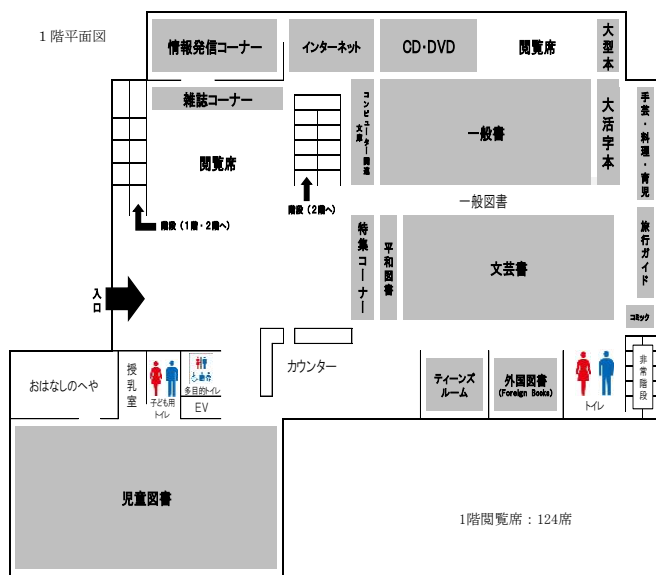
1階平面図

情報発信コーナー

インターネット

CD・DVD

閲覧席

大型本

雑誌コーナー

コンピューター関連文庫

一般書

大活字本

手芸・料理・育児

閲覧席

階段（1階・2階へ）

階段（2階へ）

一般図書

旅行ガイド

特集コーナー

平和図書

文芸書

入口

コミック

カウンター

非常階段

おはなしのへや

授乳室

子ども用トイレ

多目的トイレ

EV

ティーンズルーム

外国図書 (Foreign Books)

トイレ

児童図書

1階閲覧席：124席